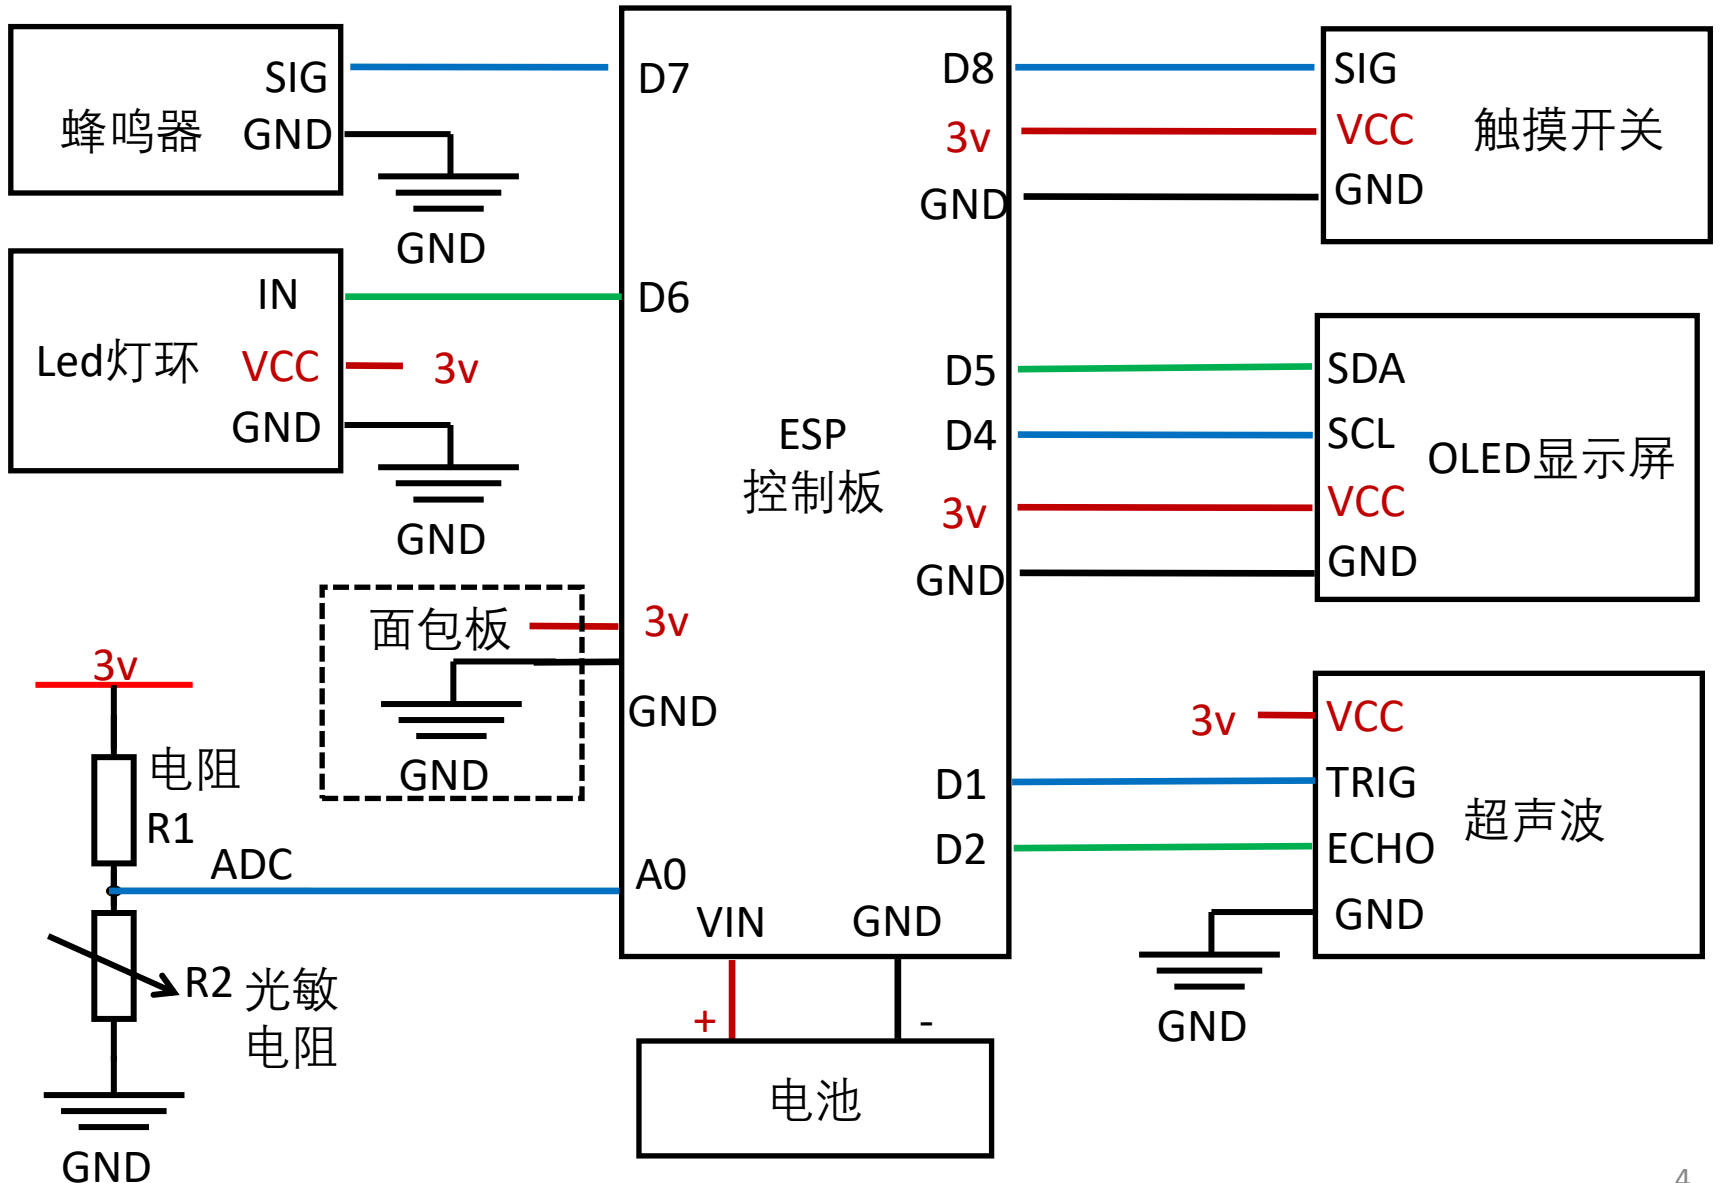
蜂鸣器 SIG GND

GND

Led灯环 IN VCC GND

3v

GND

面包板

GND

3v

电阻 R1

ADC

R2 光敏电阻

GND

ESP 控制板

D7

D6

3v

GND

A0

VIN

GND

D8

3v

GND

D5

D4

3v

GND

D1

D2

+

-

电池

SIG VCC GND 触摸开关

SDA SCL VCC GND OLED显示屏

3v

VCC TRIG ECHO GND 超声波

GND

4